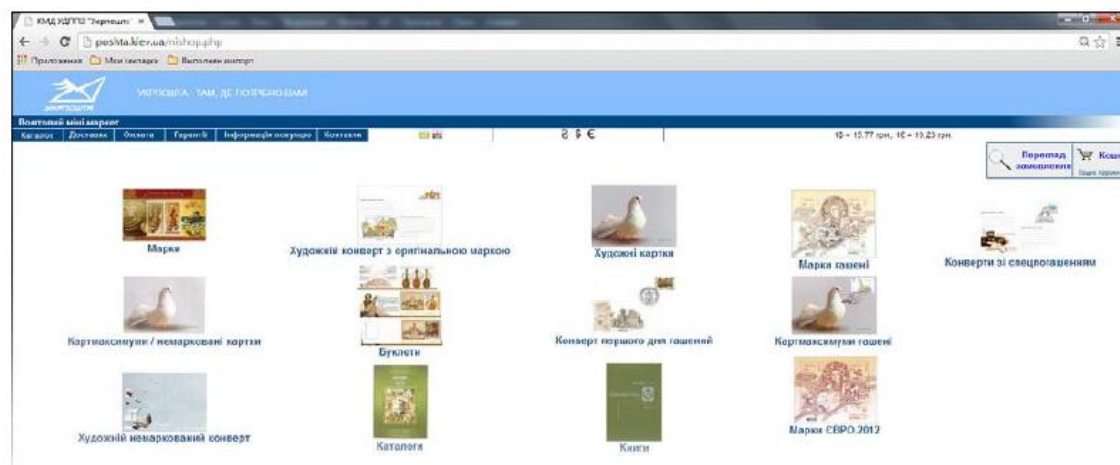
КМД УДППЗ "Укрпошта" ×

poshta.kiev.ua/mshop.php

Приложения Мои закладки Выполнен импорт

УКРПОШТА - ТАМ, ДЕ ПОТРІБНО ВАМ

Поштовий міні маркет

Каталог Доставка Оплата Гарантії Інформація покупцю Контакти

₴ $ €

1$ = 15.77 грн, 1€ = 19.23 грн.

Перегляд замовлення

Кошик

Марки

Художній конверт з оригінальною маркою

Художні картки

Марки гашені

Конверти зі спецпогашенням

Картмаксимуми / немарковані картки

Буклети

Конверт першого дня гашення

Картмаксимуми гашені

Художній немаркований конверт

Каталоги

Книги

Марки ЄВРО 2012